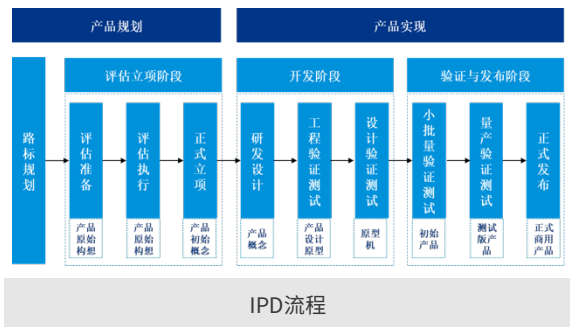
产品规划

产品实现

路标规划

评估立项阶段

评估准备

产品原始构想

评估执行

产品原始构想

正式立项

产品初始概念

开发阶段

研发设计

产品概念

工程验证测试

产品设计原型

设计验证测试

原型机

验证与发布阶段

小批量验证测试

初始产品

量产验证测试

测试版产品

正式发布

正式商用产品

IPD流程